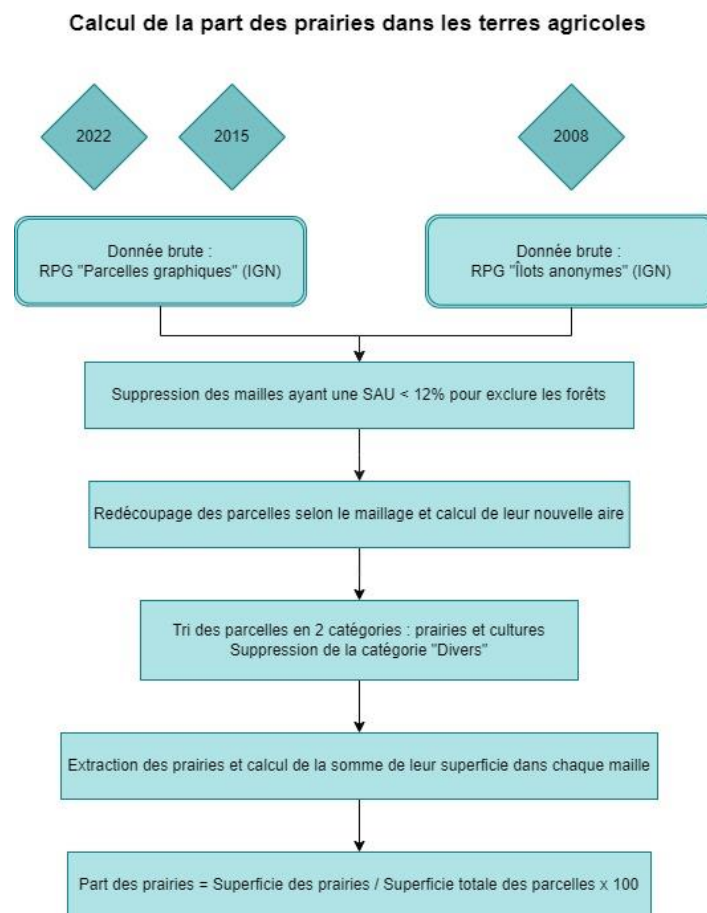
Calcul de la part des prairies dans les terres agricoles

2022

2015

2008

Donnée brute :
RPG "Parcelles graphiques" (IGN)

Donnée brute :
RPG "Îlots anonymes" (IGN)

Suppression des mailles ayant une SAU < 12% pour exclure les forêts

Redécoupage des parcelles selon le maillage et calcul de leur nouvelle aire

Tri des parcelles en 2 catégories : prairies et cultures
Suppression de la catégorie "Divers"

Extraction des prairies et calcul de la somme de leur superficie dans chaque maille

Part des prairies = Superficie des prairies / Superficie totale des parcelles x 100